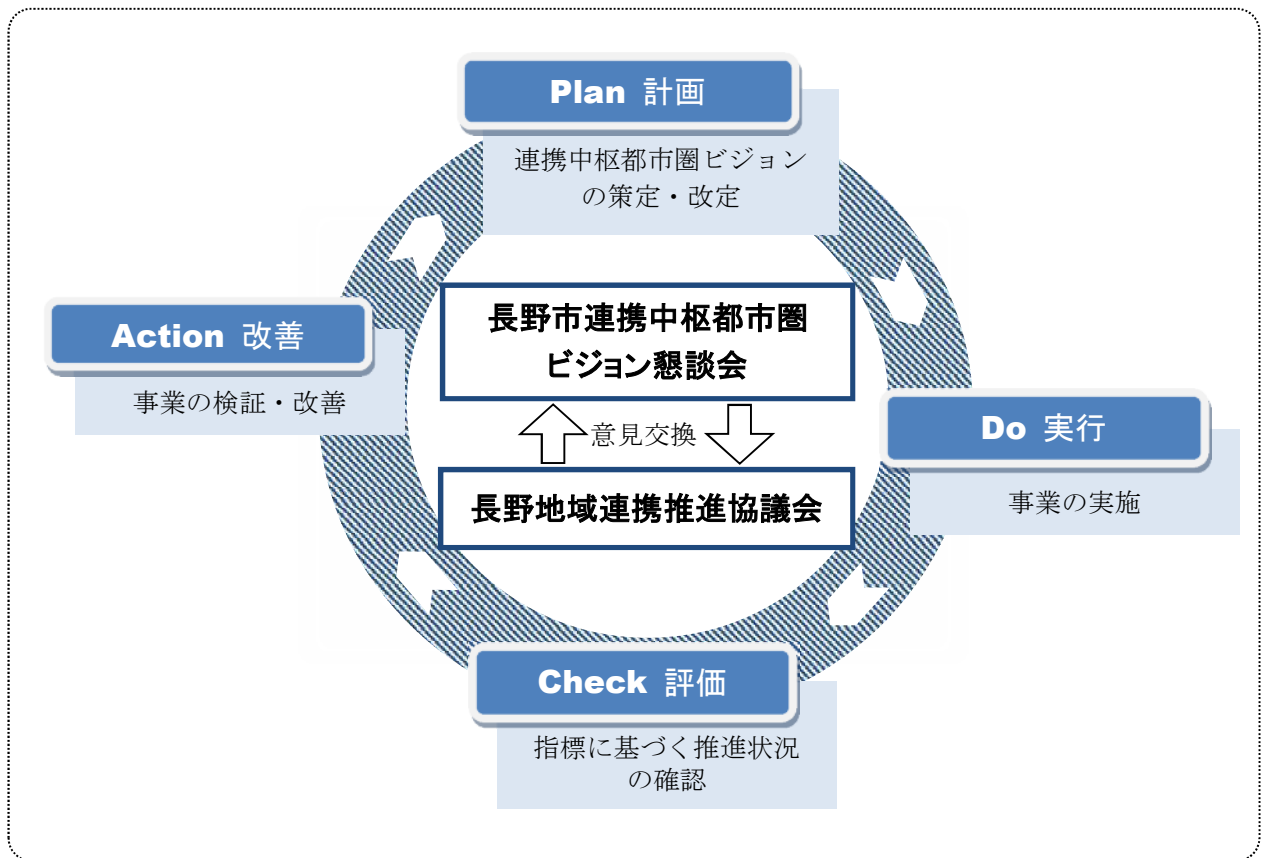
Plan 計画

連携中枢都市圏ビジョンの策定・改定

Action 改善

事業の検証・改善

長野市連携中枢都市圏ビジョン懇談会

意見交換

長野地域連携推進協議会

Do 実行

事業の実施

Check 評価

指標に基づく推進状況の確認